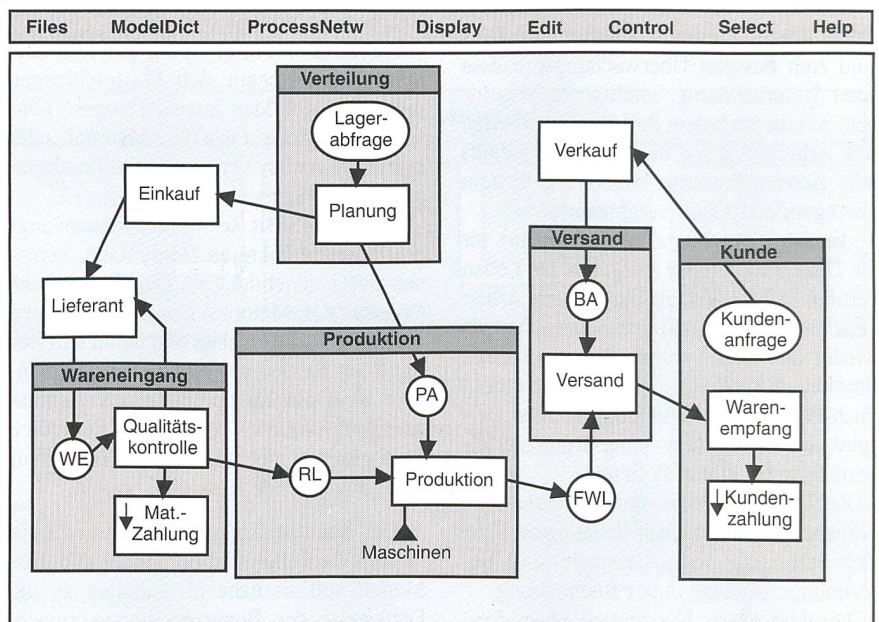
Files ModelDict ProcessNetw Display Edit Control Select Help

Verteilung

Lagerabfrage

Planung

Einkauf

Lieferant

Wareneingang

WE

Qualitätskontrolle

Mat.-Zahlung

Produktion

PA

RL

Produktion

Maschinen

Verkauf

Versand

BA

Versand

FWL

Kunde

Kundenanfrage

Warenempfang

Kundenzahlung